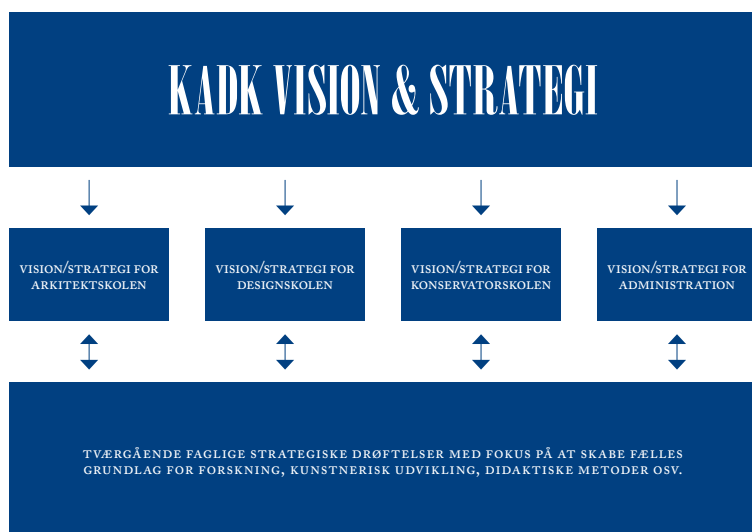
KADK VISION & STRATEGI

VISION/STRATEGI FOR ARKITEKTSKOLEN

VISION/STRATEGI FOR DESIGNSKOLEN

VISION/STRATEGI FOR KONSERVATORSKOLEN

VISION/STRATEGI FOR ADMINISTRATION

TVÆRGÅENDE FAGLIGE STRATEGISKE DRØFTELSER MED FOKUS PÅ AT SKABE FÆLLES GRUNDLAG FOR FORSKNING, KUNSTNERISK UDVIKLING, DIDAKTISKE METODER OSV.